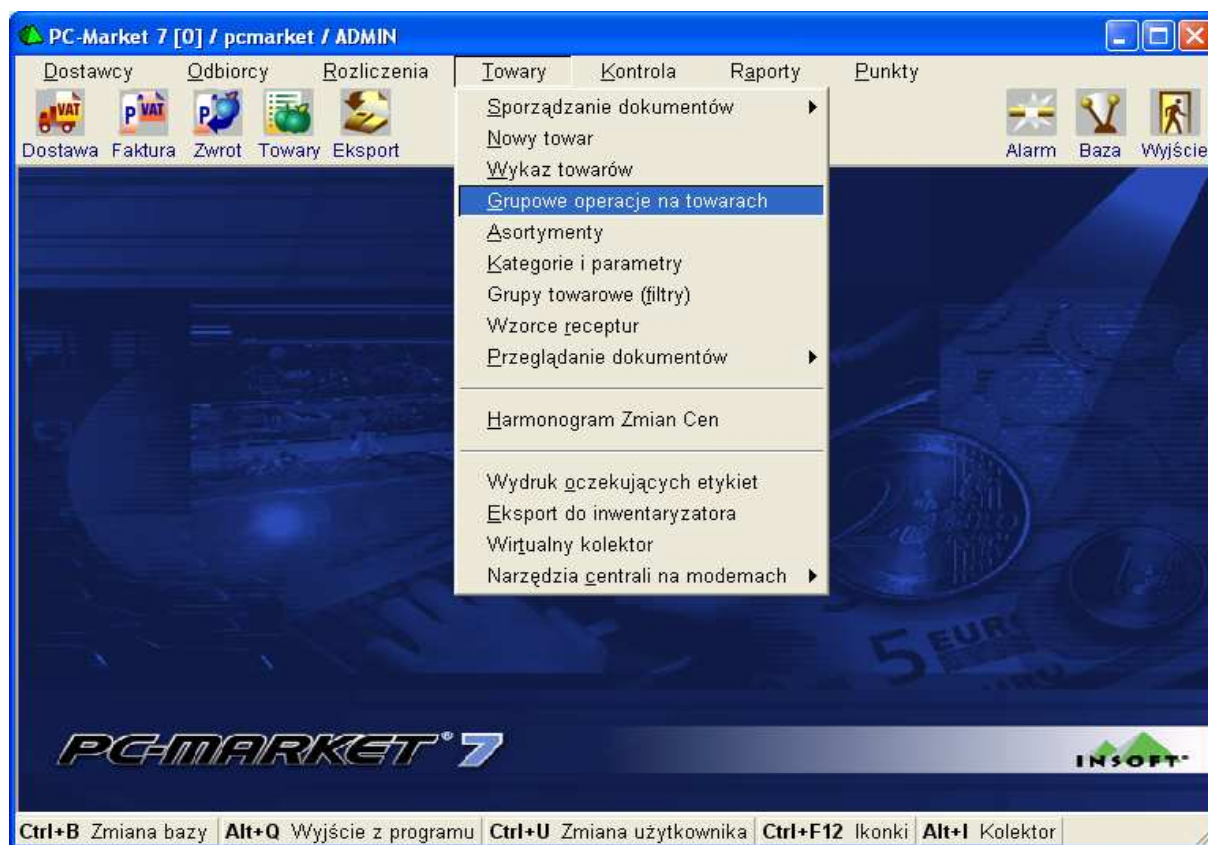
PC-Market 7 [0] / pcmarket / ADMIN

Dostawcy Odbiorcy Rozliczenia Towary Kontrola Raporty Punkty

VAT P VAT P

Dostawa Faktura Zwrot Towary Eksport

Alarm Baza Wyjście

Sporządzanie dokumentów
Nowy towar
Wykaz towarów
Grupowe operacje na towarach
Asortymenty
Kategorie i parametry
Grupy towarowe (filtry)
Wzorce receptur
Przeglądanie dokumentów

Harmonogram Zmian Cen

Wydruk oczekujących etykiet
Eksport do inwentaryzatora
Wirtualny kolektor
Narzędzia centrali na modemach

5 EURO

PC-MARKET 7

INSOFT

Ctrl+B Zmiana bazy | Alt+Q Wyjście z programu | Ctrl+U Zmiana użytkownika | Ctrl+F12 Ikonki | Alt+I Kolektor